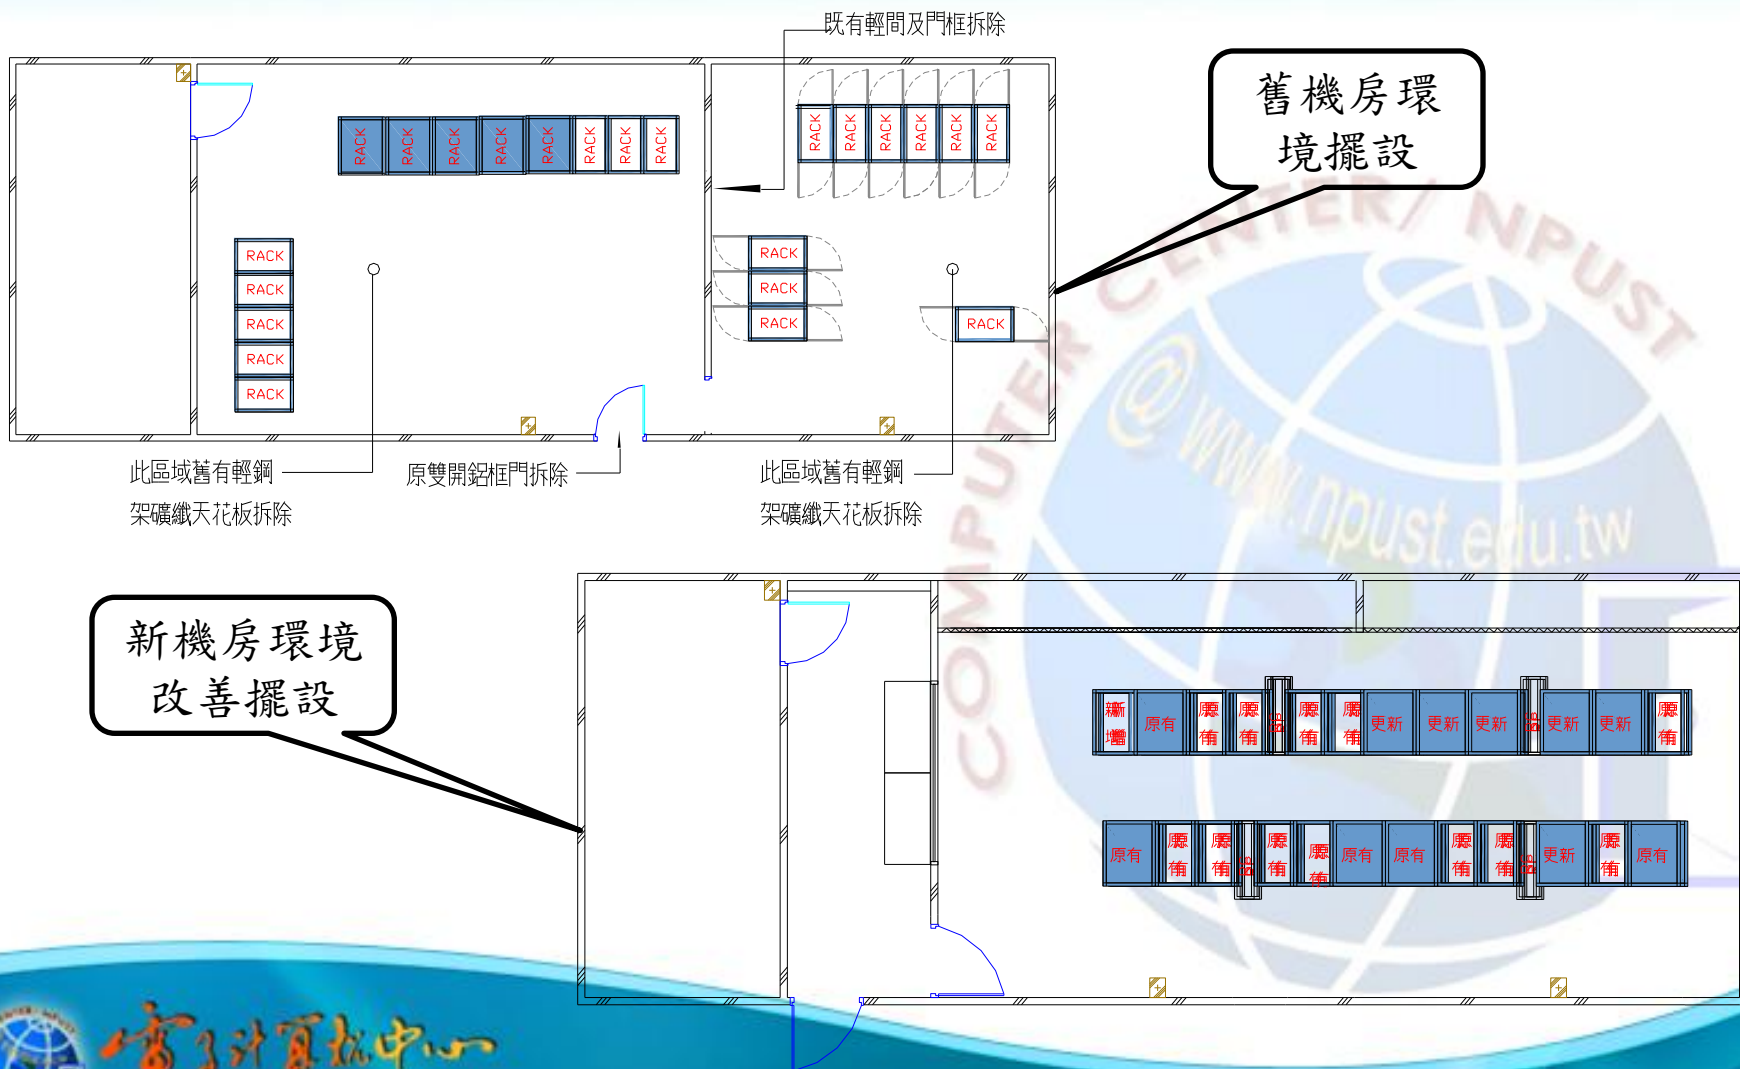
既有輕間及門框拆除

舊機房環境擺設

RACK RACK RACK RACK RACK RACK RACK RACK

RACK RACK RACK RACK RACK RACK

RACK RACK RACK RACK RACK

RACK RACK RACK

RACK

此區域舊有輕鋼架礦纖天花板拆除

原雙開鋁框門拆除

此區域舊有輕鋼架礦纖天花板拆除

新機房環境改善擺設

新增 原有 原有 原有 原有 原有 更新 更新 更新 更新 更新 原有

原有 原有 原有 原有 原有 原有 原有 原有 原有 更新 原有 原有

COMPUTER CENTER / NPUST
@www.npust.edu.tw

電子計算機中心